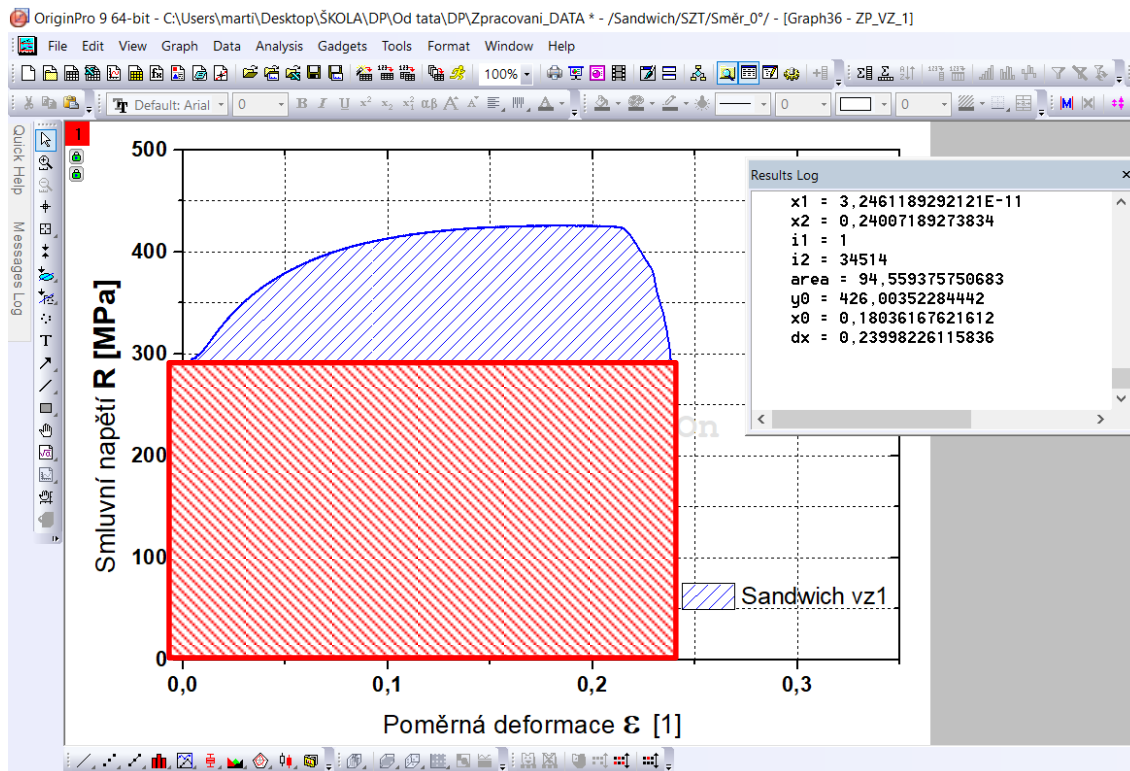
OriginPro 9 64-bit - C:\Users\marti\Desktop\ŠKOLA\DP\Od tata\DP\Zpracovani_DATA * - /Sandwich/SZT/Směr_0°/ - [Graph36 - ZP_VZ_1]

File Edit View Graph Data Analysis Gadgets Tools Format Window Help

100%

Default: Arial 0 0 0

Quick Help

Messages Log

1

Results Log

x1 = 3,2461189292121E-11
x2 = 0,24007189273834
i1 = 1
i2 = 34514
area = 94,559375750683
y0 = 426,00352284442
x0 = 0,18036167621612
dx = 0,23998226115836

500
400
300
200
100
0

Smluvní napětí R [MPa]

Sandwich vz1

0,0 0,1 0,2 0,3

Poměrná deformace ε [1]